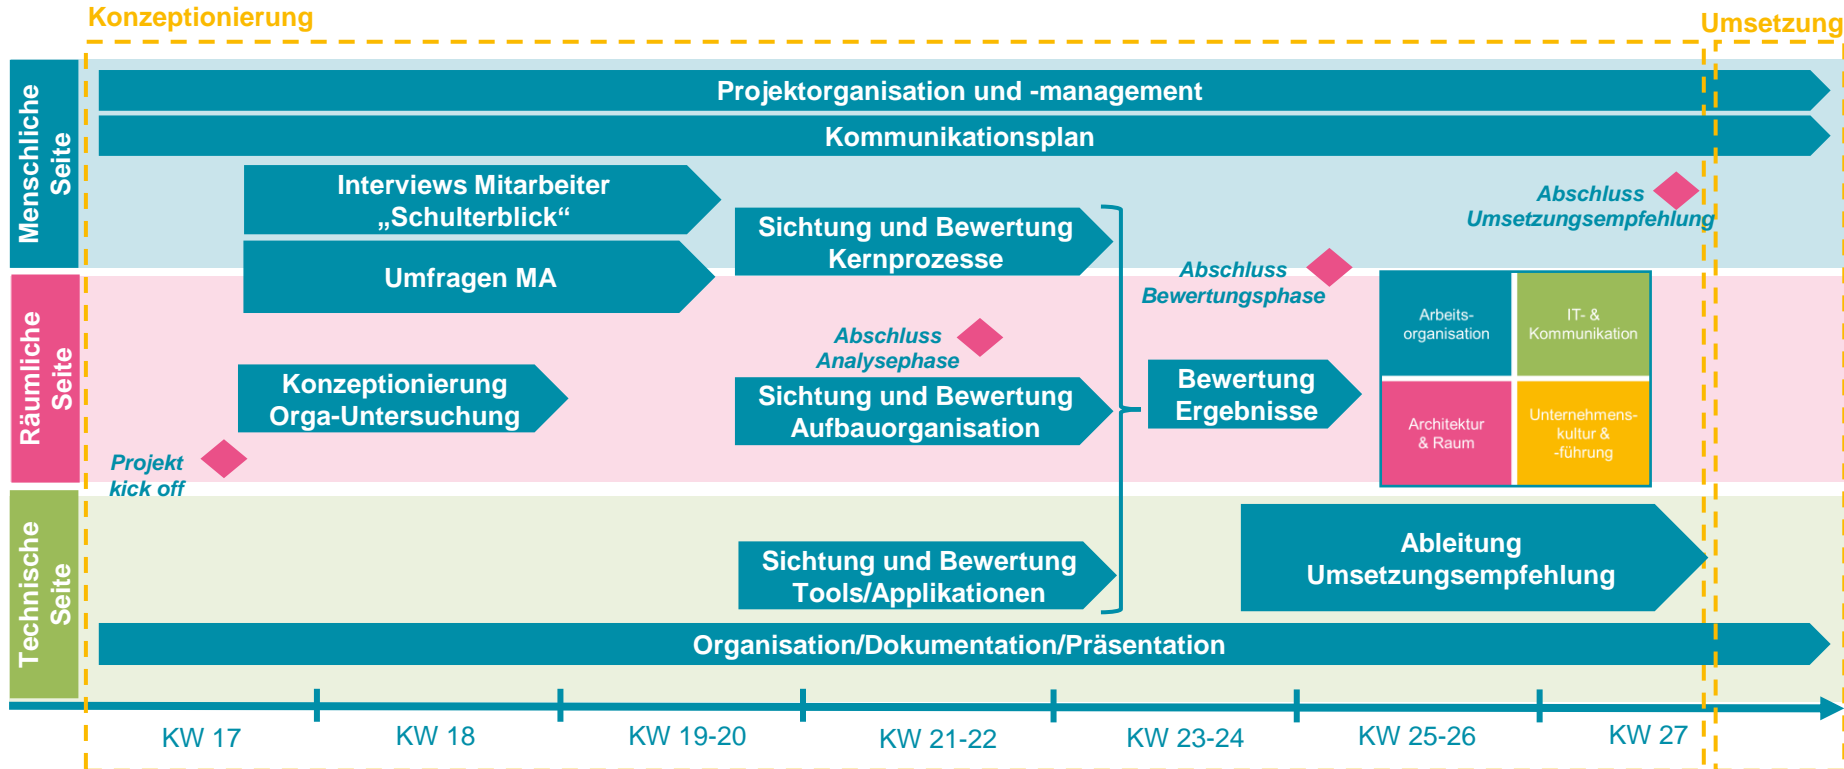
Konzeptionierung

Umsetzung

Menschliche Seite

Räumliche Seite

Technische Seite

Projektorganisation und -management

Kommunikationsplan

Interviews Mitarbeiter „Schulterblick“

Umfragen MA

Sichtung und Bewertung Kernprozesse

Abschluss Umsetzungsempfehlung

Abschluss Bewertungsphase

Abschluss Analysephase

Konzeptionierung Orga-Untersuchung

Sichtung und Bewertung Aufbauorganisation

Bewertung Ergebnisse

Arbeits-organisation

IT- & Kommunikation

Architektur & Raum

Unternehmens-kultur & -führung

Projekt kick off

Sichtung und Bewertung Tools/Applikationen

Ableitung Umsetzungsempfehlung

Organisation/Dokumentation/Präsentation

KW 17

KW 18

KW 19-20

KW 21-22

KW 23-24

KW 25-26

KW 27